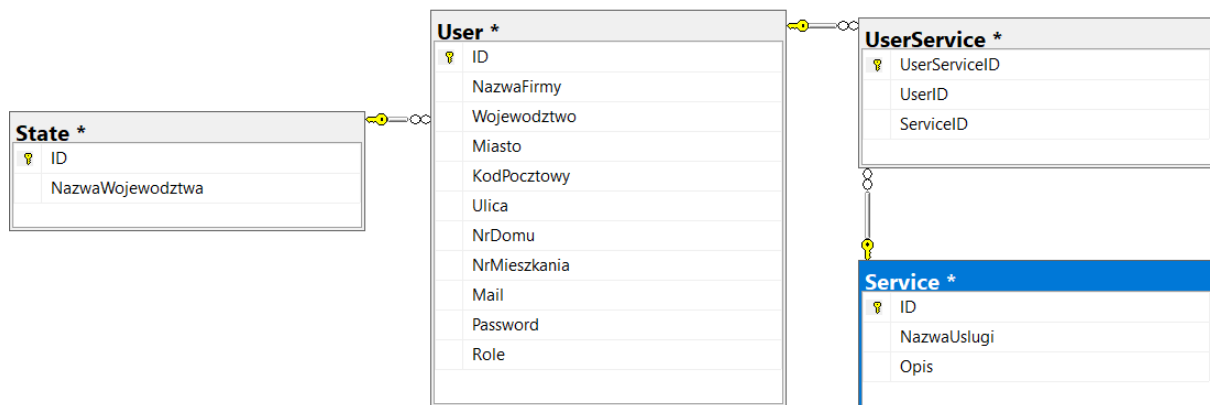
State *
ID
NazwaWojewodztwa

User *
ID
NazwaFirmy
Wojewodztwo
Miasto
KodPocztowy
Ulica
NrDomu
NrMieszkania
Mail
Password
Role

UserService *
UserServiceID
UserID
ServiceID

Service *
ID
NazwaUslugi
Opis